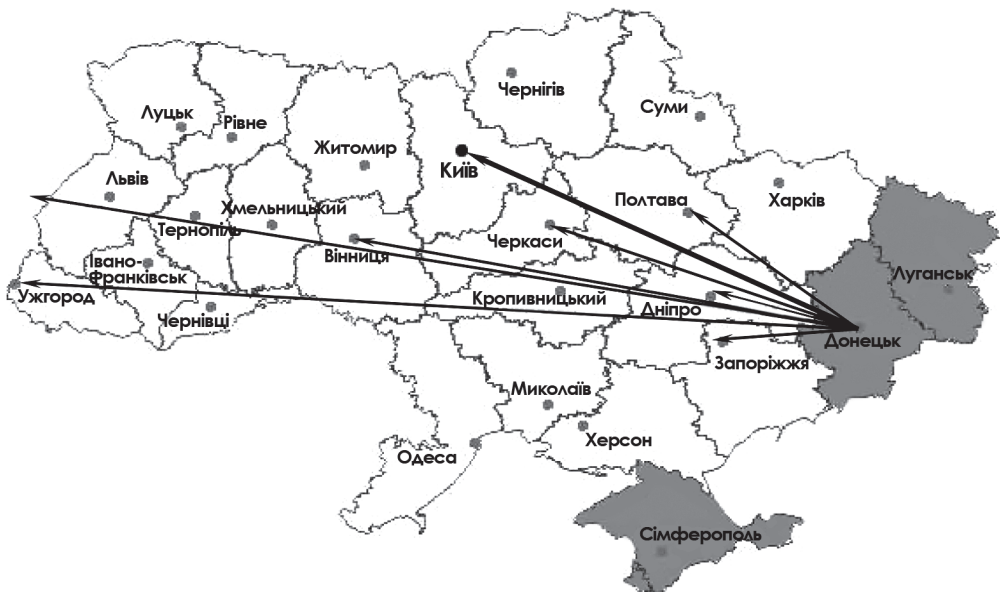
Чернігів
Суми
Луцьк
Рівне
Житомир
Київ
Львів
Полтава
Харків
Хмельницький
Тернопіль
Черкаси
Вінниця
Луганськ
Івано-Франківськ
Ужгород
Кропивницький
Дніпро
Чернівці
Донецьк
Запоріжжя
Миколаїв
Херсон
Одеса
Сімферополь